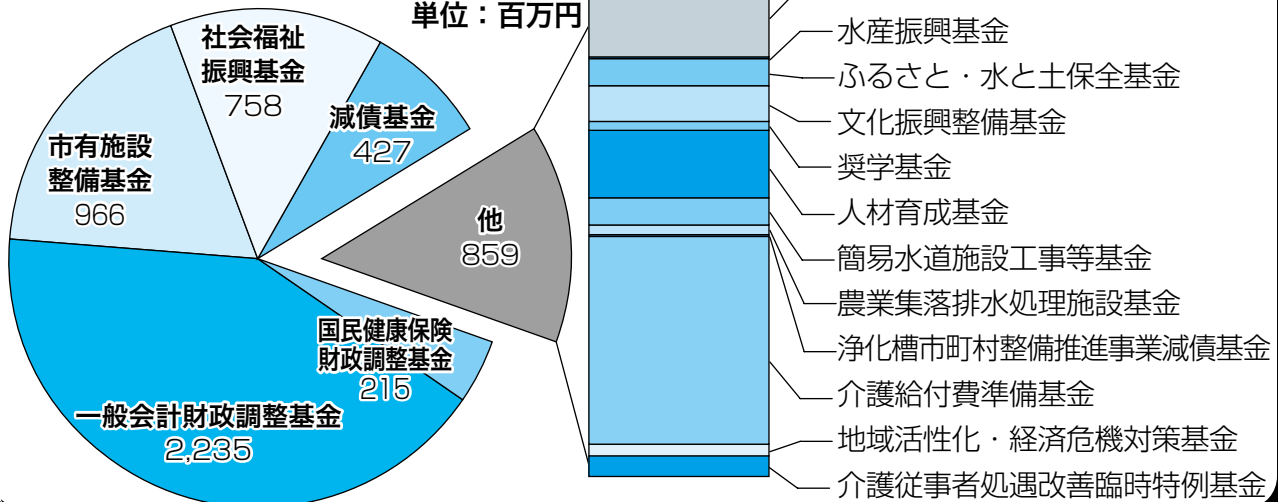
単位：百万円

社会福祉振興基金
758

減債基金
427

市有施設整備基金
966

他
859

国民健康保険財政調整基金
215

一般会計財政調整基金
2,235

水産振興基金
ふるさと・水と土保全基金
文化振興整備基金
奨学基金
人材育成基金
簡易水道施設工事等基金
農業集落排水処理施設基金
浄化槽市町村整備推進事業減債基金
介護給付費準備基金
地域活性化・経済危機対策基金
介護従事者処遇改善臨時特例基金